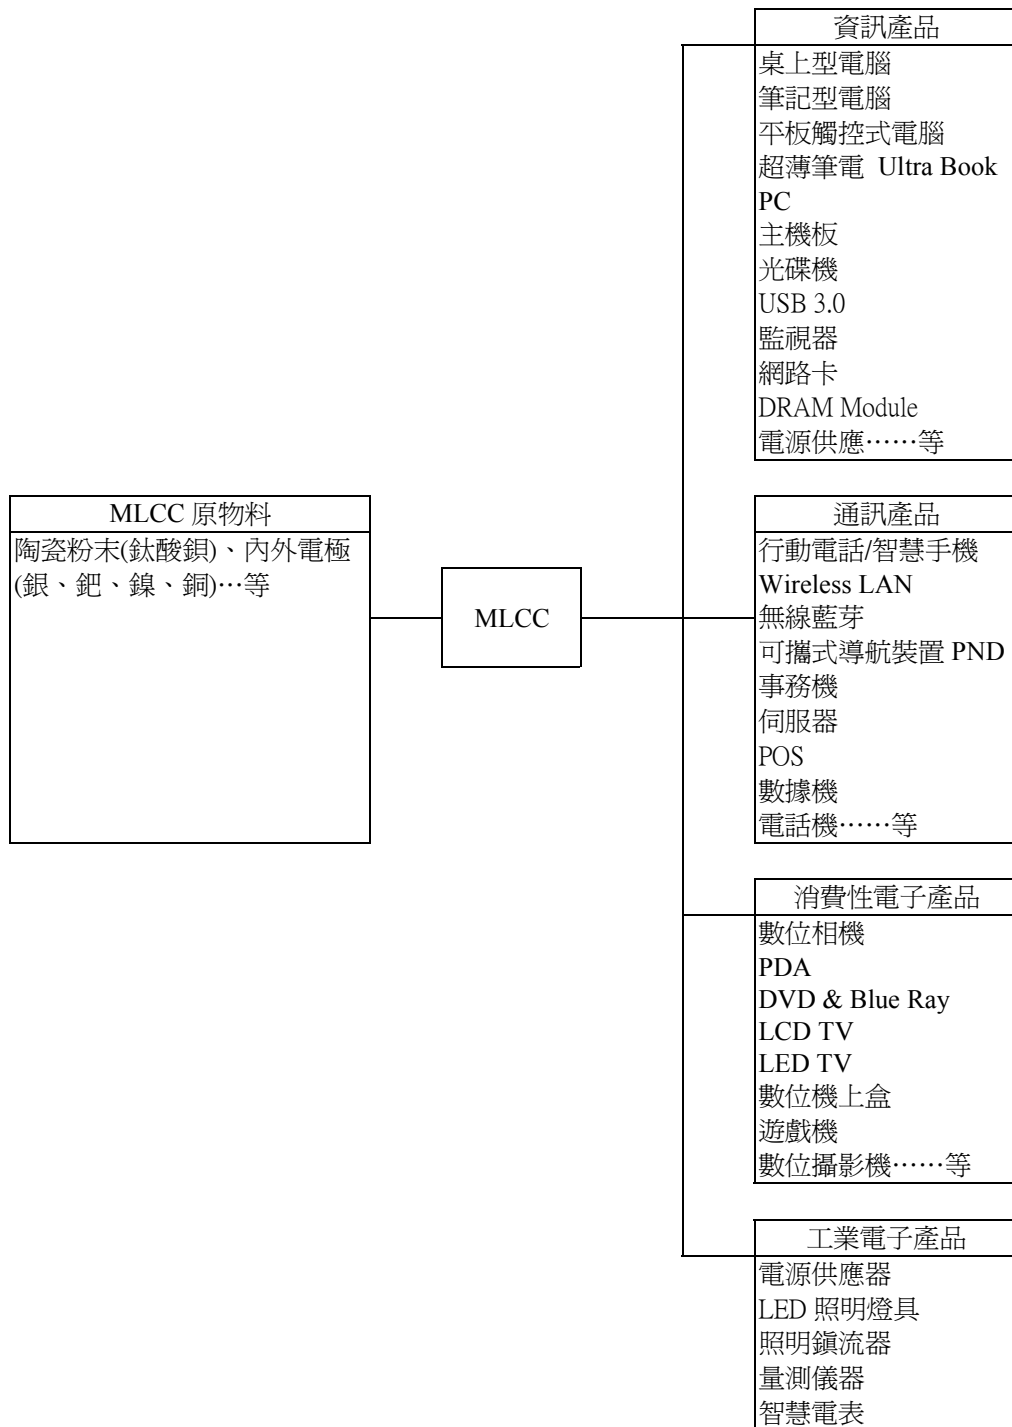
MLCC 原物料
陶瓷粉末(鈦酸鋇)、內外電極(銀、鈀、鎳、銅)…等

MLCC

資訊產品
桌上型電腦
筆記型電腦
平板觸控式電腦
超薄筆電 Ultra Book
PC
主機板
光碟機
USB 3.0
監視器
網路卡
DRAM Module
電源供應……等

通訊產品
行動電話/智慧手機
Wireless LAN
無線藍芽
可攜式導航裝置 PND
事務機
伺服器
POS
數據機
電話機……等

消費性電子產品
數位相機
PDA
DVD & Blue Ray
LCD TV
LED TV
數位機上盒
遊戲機
數位攝影機……等

工業電子產品
電源供應器
LED 照明燈具
照明鎮流器
量測儀器
智慧電表